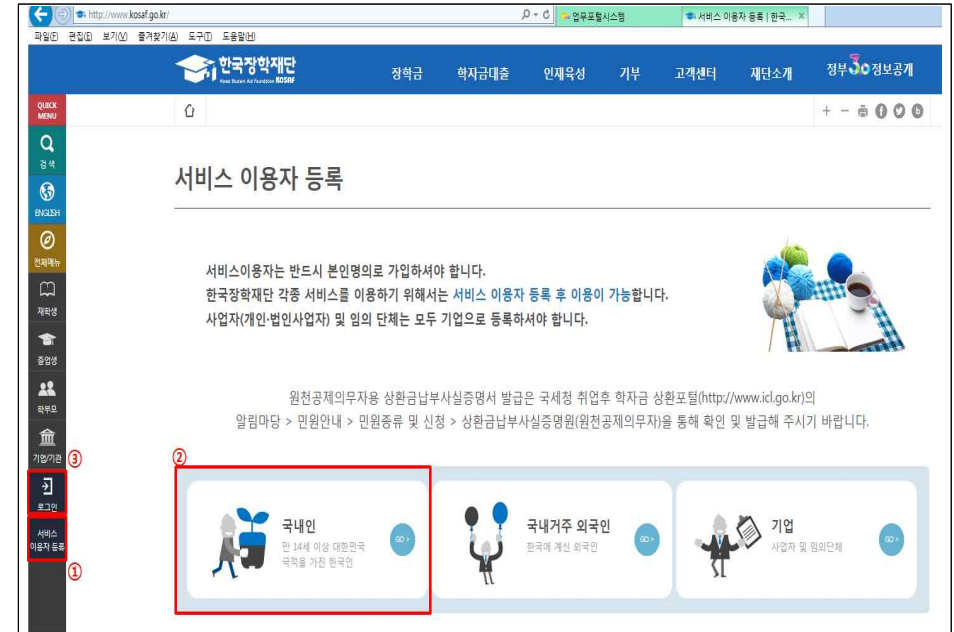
http://www.kosaf.go.kr/
업무포털시스템
서비스 이용자 등록 | 한국... X
파일(F) 편집(E) 보기(V) 즐겨찾기(A) 도구(T) 도움말(H)

한국장학재단 Korea Student Aid Foundation KOSAF
장학금 학자금대출 인재육성 기부 고객센터 재단소개 정부3.0정보공개

QUICK MENU
검색
ENGLISH
전체메뉴
재학생
졸업생
학부모
기업/기관
③
로그인
서비스 이용자 등록
①

서비스 이용자 등록

서비스이용자는 반드시 본인명의로 가입하셔야 합니다.
한국장학재단 각종 서비스를 이용하기 위해서는 서비스 이용자 등록 후 이용이 가능합니다.
사업자(개인·법인사업자) 및 임의 단체는 모두 기업으로 등록하셔야 합니다.

원천공제의무자용 상환금납부사실증명서 발급은 국세청 취업후 학자금 상환포털(http://www.icl.go.kr)의 알림마당 > 민원안내 > 민원종류 및 신청 > 상환금납부사실증명원(원천공제의무자)을 통해 확인 및 발급해 주시기 바랍니다.

②
국내인
만 14세 이상 대한민국 국적을 가진 한국인
GO >

국내거주 외국인
한국에 계신 외국인
GO >

기업
사업자 및 임의단체
GO >